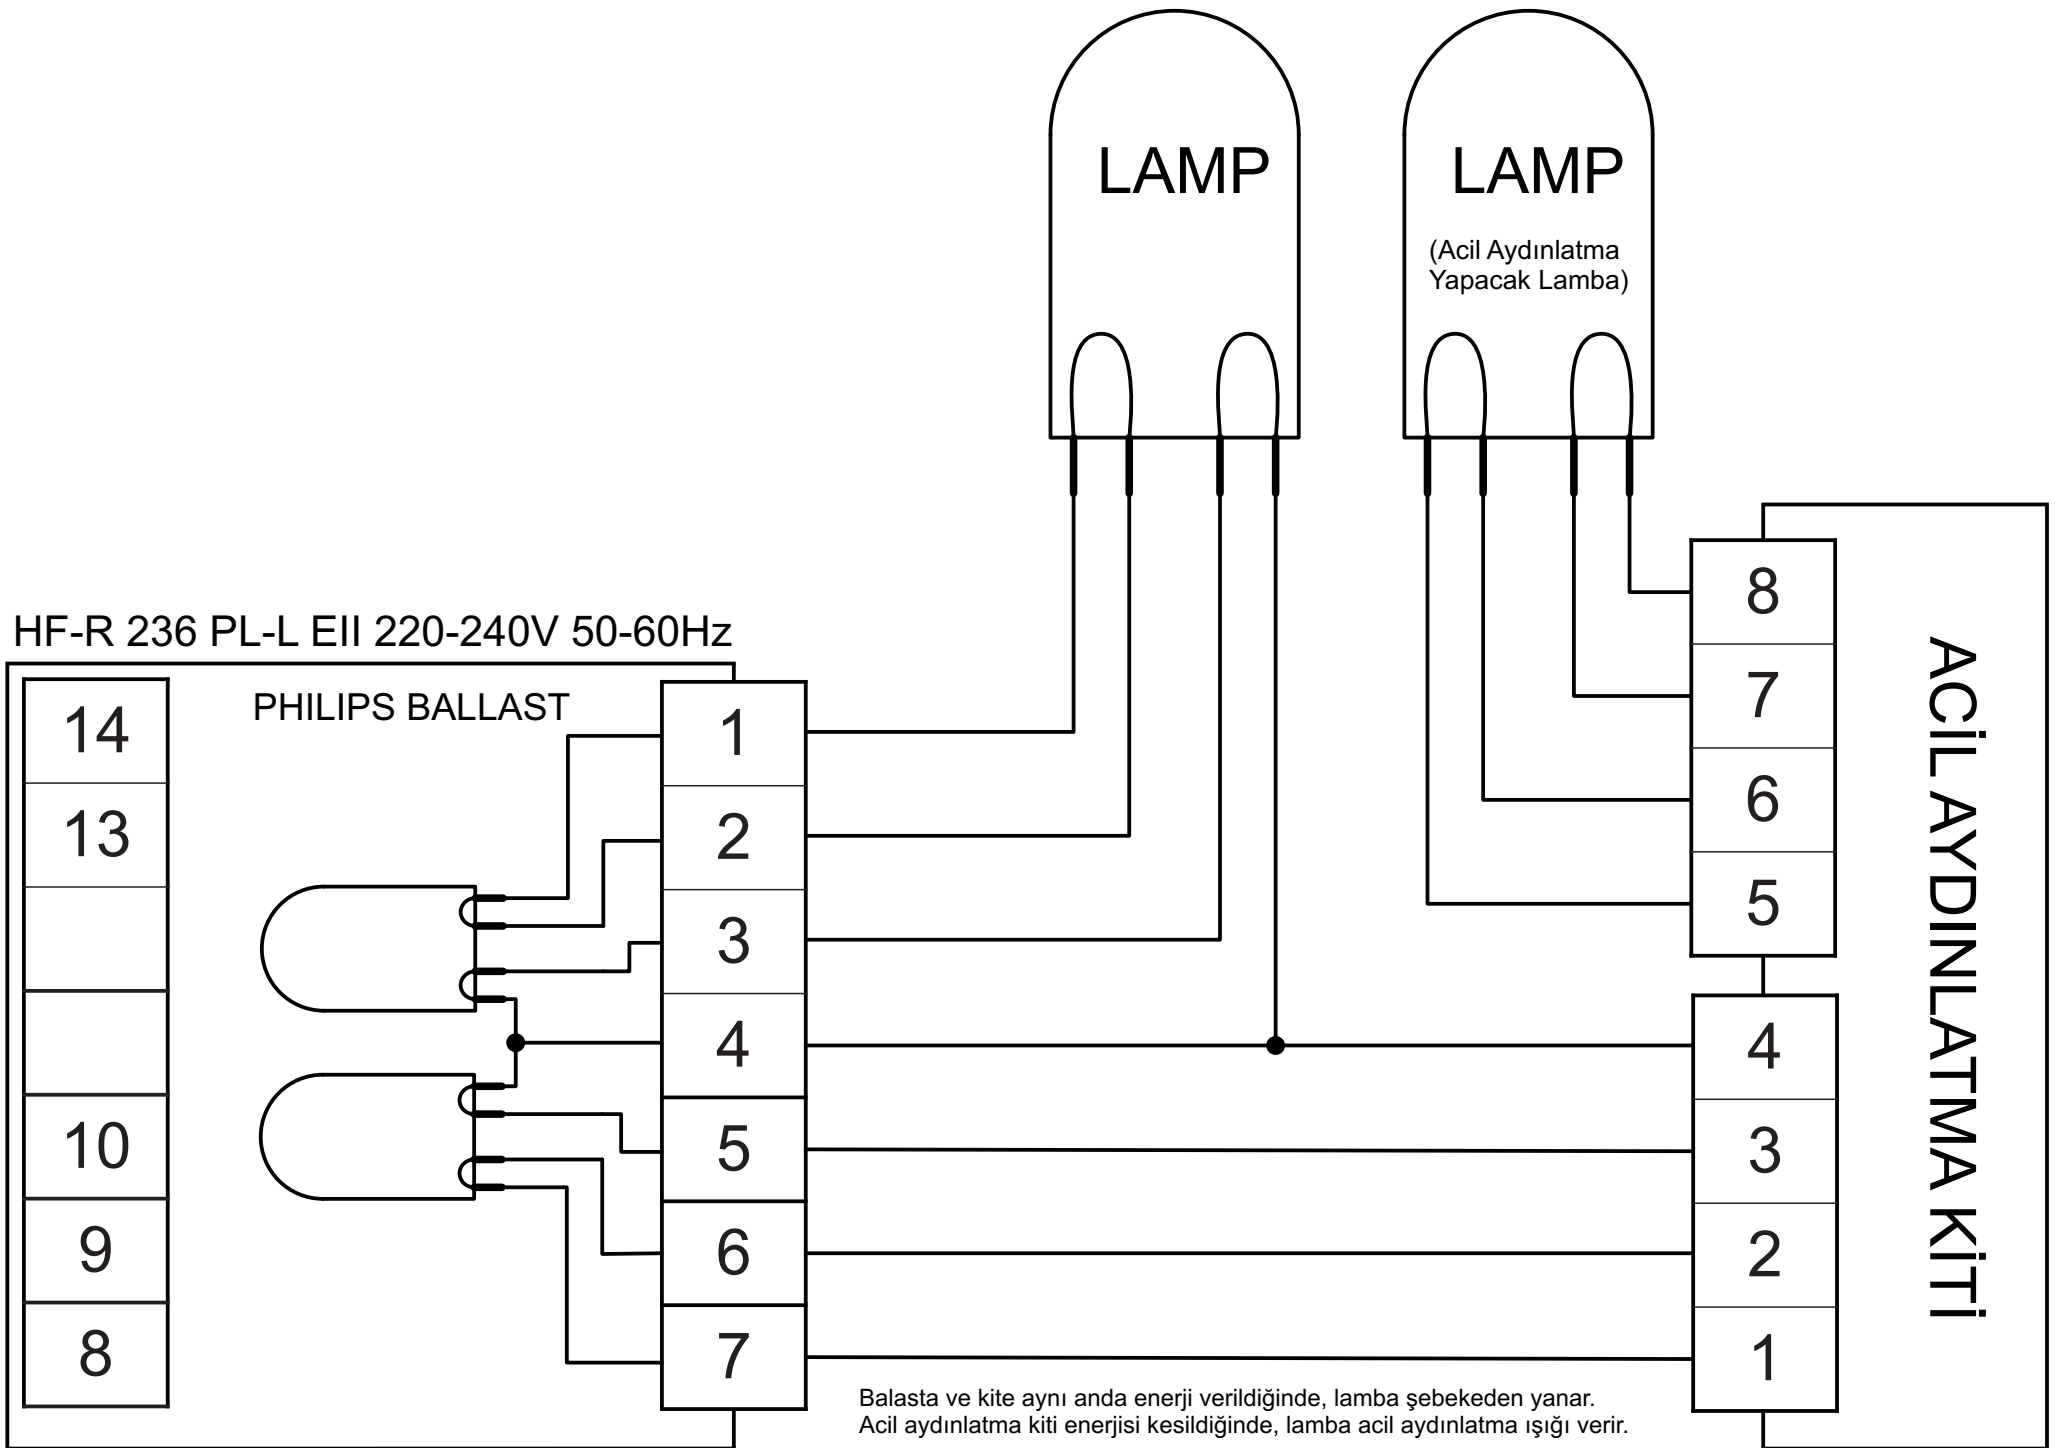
LAMP

LAMP

(Acil Aydınlatma Yapacak Lamba)

HF-R 236 PL-L EII 220-240V 50-60Hz

PHILIPS BALLAST

14
13
10
9
8

1
2
3
4
5
6
7

8
7
6
5

4
3
2
1

ACİL AYDINLATMA KİTİ

Balasta ve kite aynı anda enerji verildiğinde, lamba şebekeden yanar.
Acil aydınlatma kiti enerjisi kesildiğinde, lamba acil aydınlatma ışığı verir.